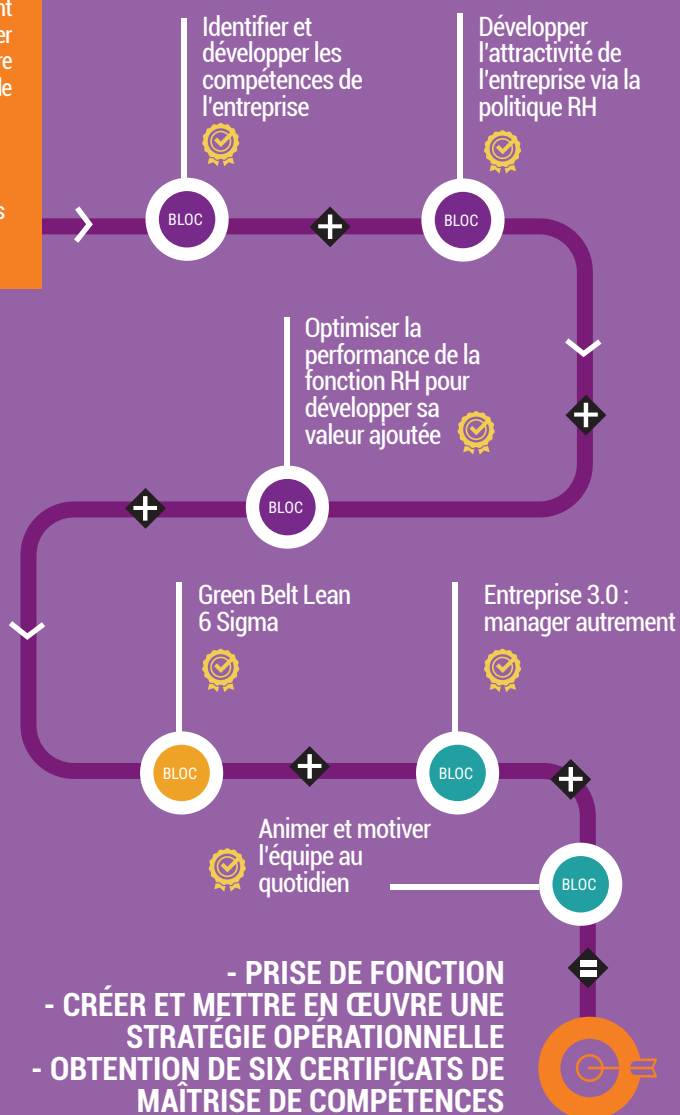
nt
er
re
de

s

Identifier et développer les compétences de l'entreprise

Développer l'attractivité de l'entreprise via la politique RH

BLOC

BLOC

Optimiser la performance de la fonction RH pour développer sa valeur ajoutée

BLOC

Green Belt Lean 6 Sigma

Entreprise 3.0 : manager autrement

BLOC

BLOC

Animer et motiver l'équipe au quotidien

BLOC

- PRISE DE FONCTION
- CRÉER ET METTRE EN ŒUVRE UNE STRATÉGIE OPÉRATIONNELLE
- OBTENTION DE SIX CERTIFICATS DE MAÎTRISE DE COMPÉTENCES